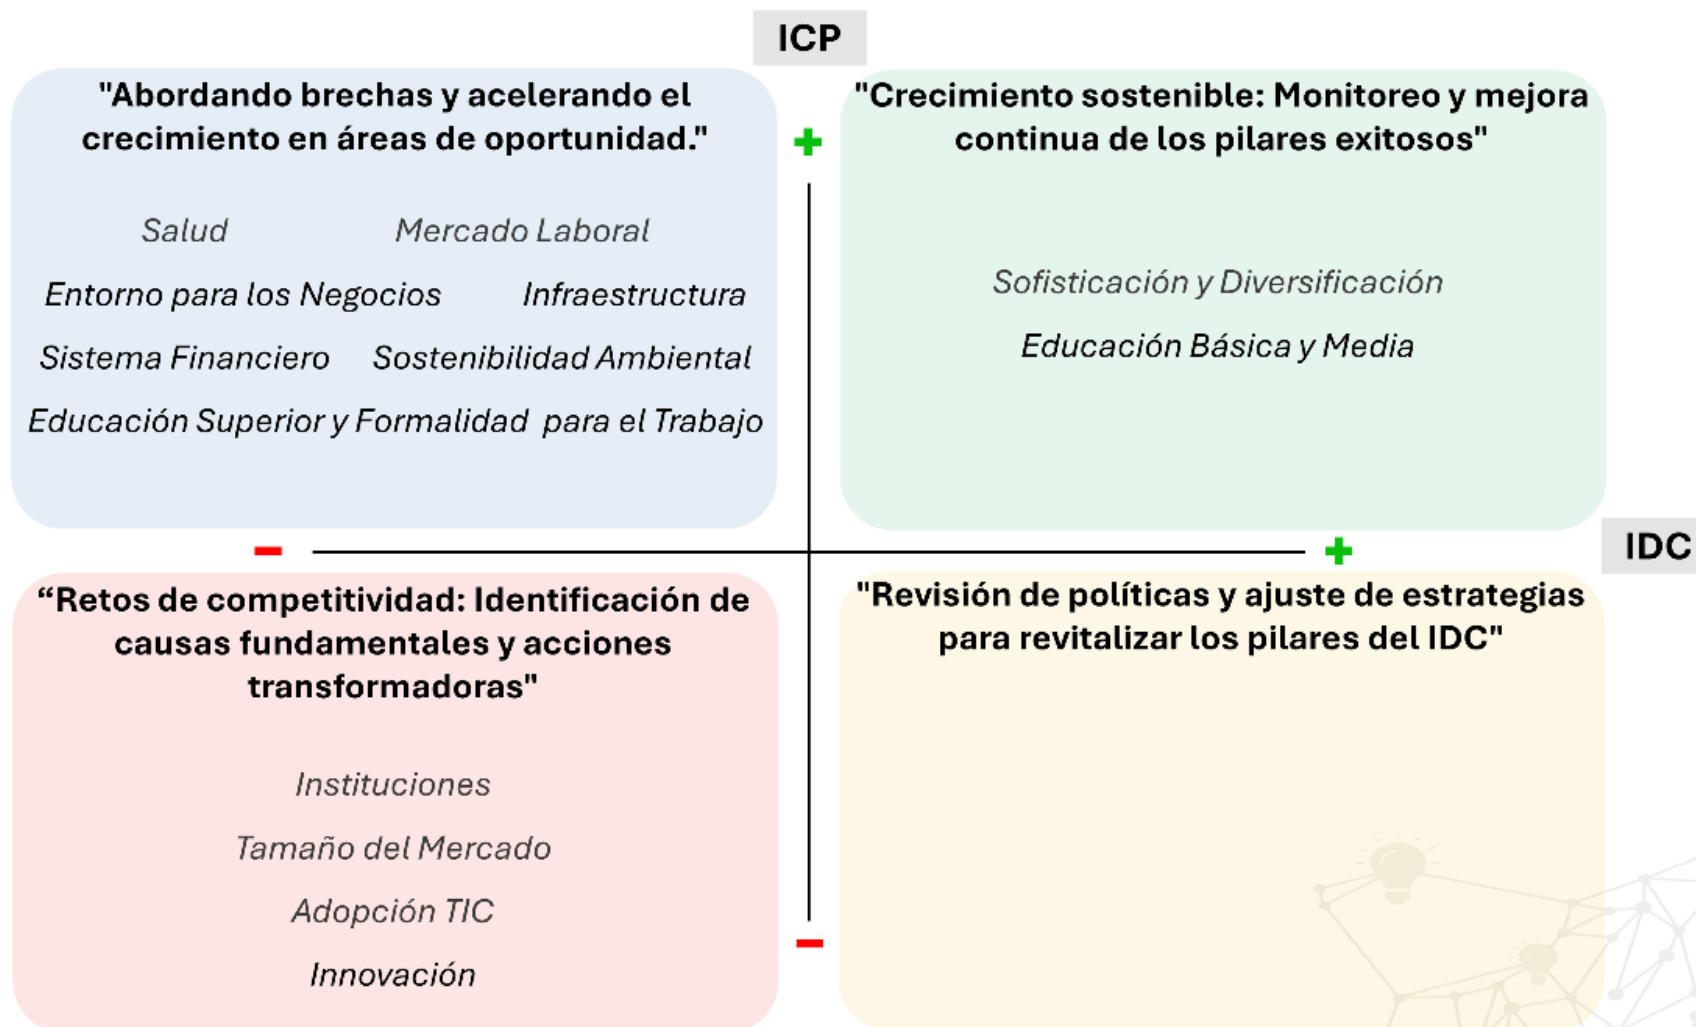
ICP

"Abordando brechas y acelerando el crecimiento en áreas de oportunidad."

Salud
Mercado Laboral
Entorno para los Negocios
Infraestructura
Sistema Financiero
Sostenibilidad Ambiental
Educación Superior y Formalidad para el Trabajo

+

"Crecimiento sostenible: Monitoreo y mejora continua de los pilares exitosos"

Sofisticación y Diversificación
Educación Básica y Media

−

+

IDC

“Retos de competitividad: Identificación de causas fundamentales y acciones transformadoras"

Instituciones
Tamaño del Mercado
Adopción TIC
Innovación

"Revisión de políticas y ajuste de estrategias para revitalizar los pilares del IDC"

−